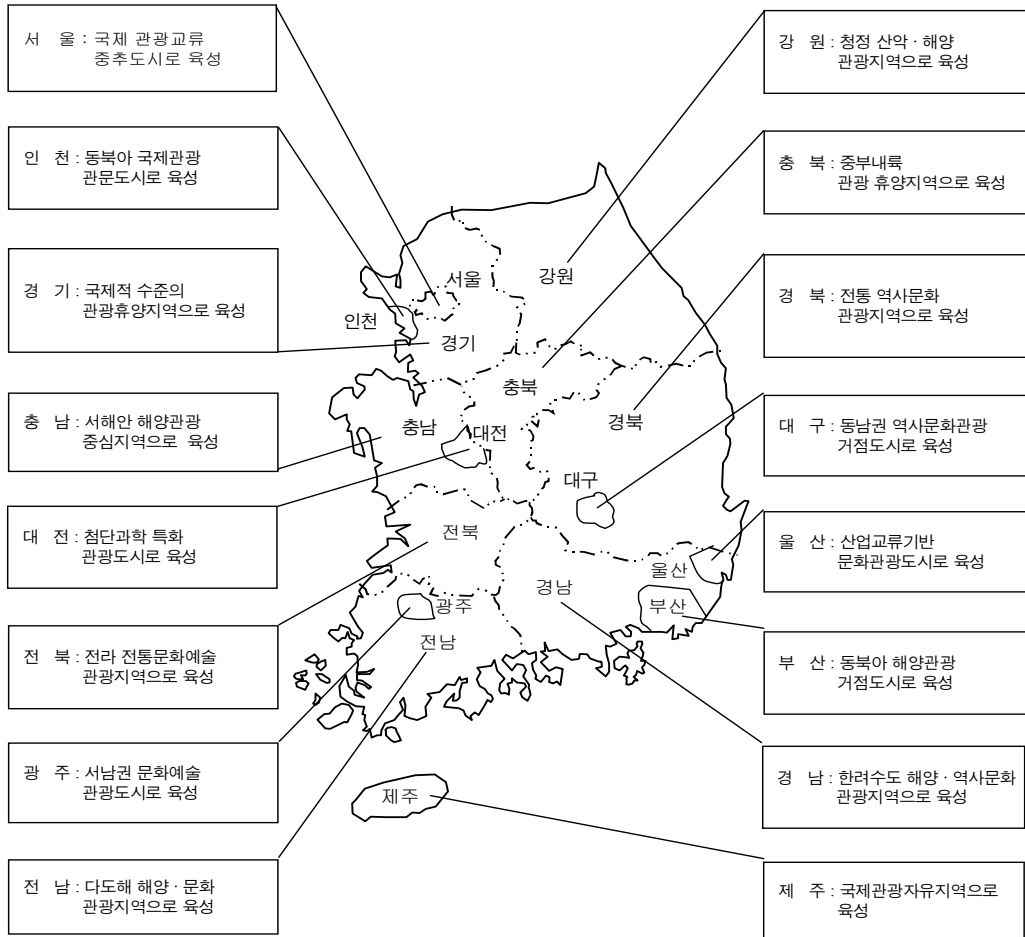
서 울 : 국제 관광교류 중추도시로 육성

인 천 : 동북아 국제관광 관문도시로 육성

경 기 : 국제적 수준의 관광휴양지역으로 육성

충 남 : 서해안 해양관광 중심지역으로 육성

대 전 : 첨단과학 특화 관광도시로 육성

전 북 : 전라 전통문화예술 관광지역으로 육성

광 주 : 서남권 문화예술 관광도시로 육성

전 남 : 다도해 해양 · 문화 관광지역으로 육성

강 원 : 청정 산악 · 해양 관광지역으로 육성

충 북 : 중부내륙 관광 휴양지역으로 육성

경 북 : 전통 역사문화 관광지역으로 육성

대 구 : 동남권 역사문화관광 거점도시로 육성

울 산 : 산업교류기반 문화관광도시로 육성

부 산 : 동북아 해양관광 거점도시로 육성

경 남 : 한려수도 해양 · 역사문화 관광지역으로 육성

제 주 : 국제관광자유지역으로 육성

서울
강원
인천
경기
충북
충남
대전
경북
대구
전북
울산
경남
부산
광주
전남
제주